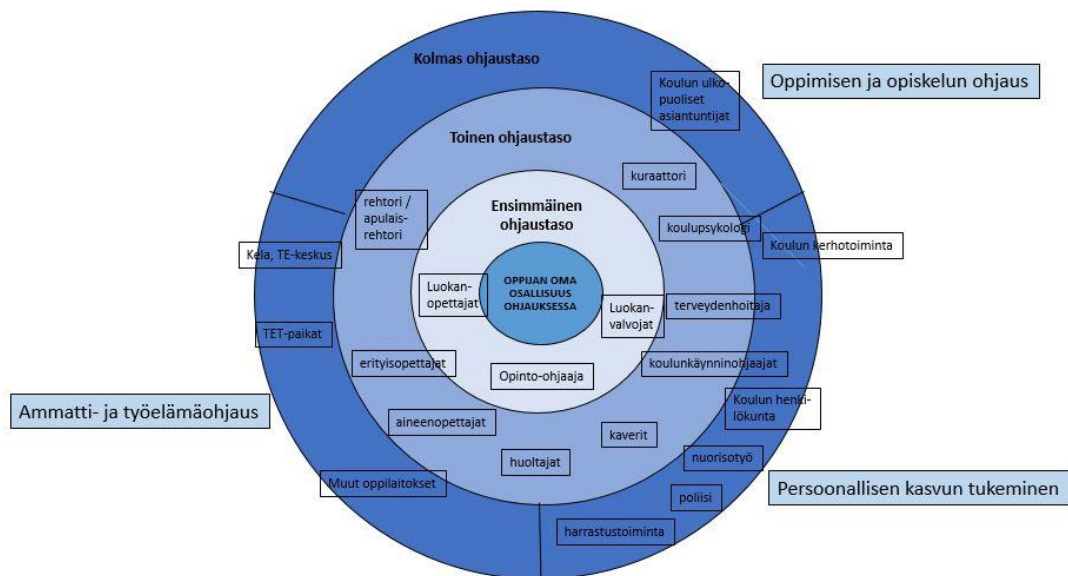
Kolmas ohjaustaso

Koulun ulkopuoliset asiantuntijat

Oppimisen ja opiskelun ohjaus

Toinen ohjaustaso

kuraattori

rehtori / apulaisrehtori

Ensimmäinen ohjaustaso

koulupsykologi

Koulun kerhotoiminta

Kela, TE-keskus

Luokanopettajat

OPPIJAN OMA OSALLISUUS OHJAUKSESSA

Luokanvalvojat

terveydenhoitaja

TET-paikat

erityisopettajat

koulunkäynninohjaajat

Opinto-ohjaaja

Ammatti- ja työelämäohjaus

Koulun henkilökunta

aineenopettajat

kaverit

huoltajat

nuorisotyö

Muut oppilaitokset

poliisi

Persoonallisen kasvun tukeminen

harrastustoiminta